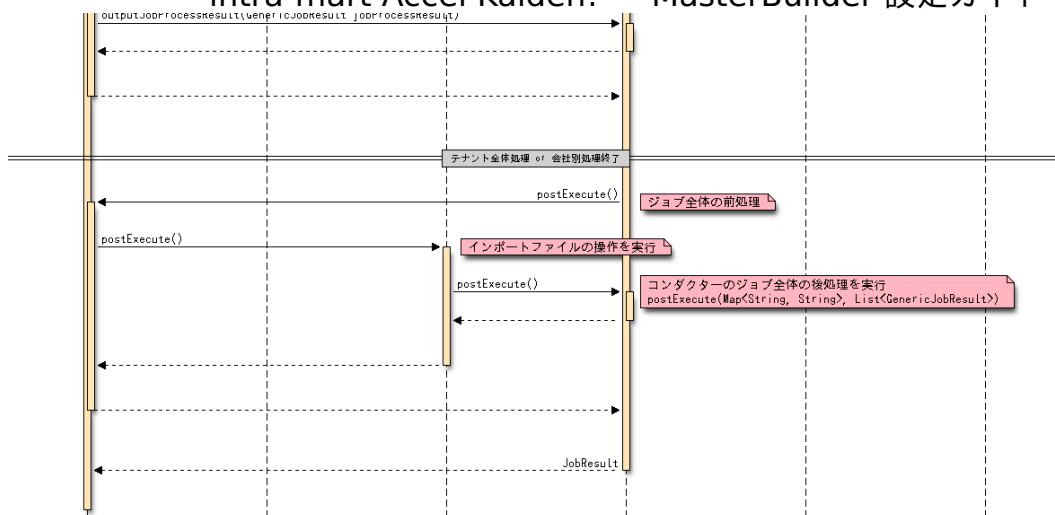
intra-mart Accel Kaiden! — MasterBuilder 設定ガイド

outputJobProcessResult(GenericJobResult jobProcessResult)

テナント全体処理 of 会社別処理終了

postExecute()

ジョブ全体の前処理

postExecute()

インポートファイルの操作を実行

postExecute()

コンダクターのジョブ全体の後処理を実行
postExecute(Map<String, String>, List<GenericJobResult>)

JobResult